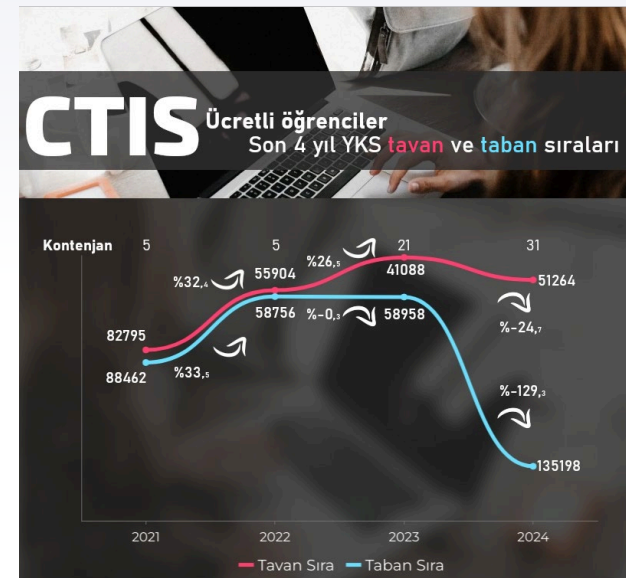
CTIS Ücretli öğrenciler
Son 4 yıl YKS tavan ve taban sıraları

Kontenjan 5 5 21 31

%32,4
55904
%26,5
41088
51264
82795
58756
%-0,3
58958
%-24,7
88462
%33,5
%-129,3
135198

2021 2022 2023 2024

Tavan Sıra Taban Sıra